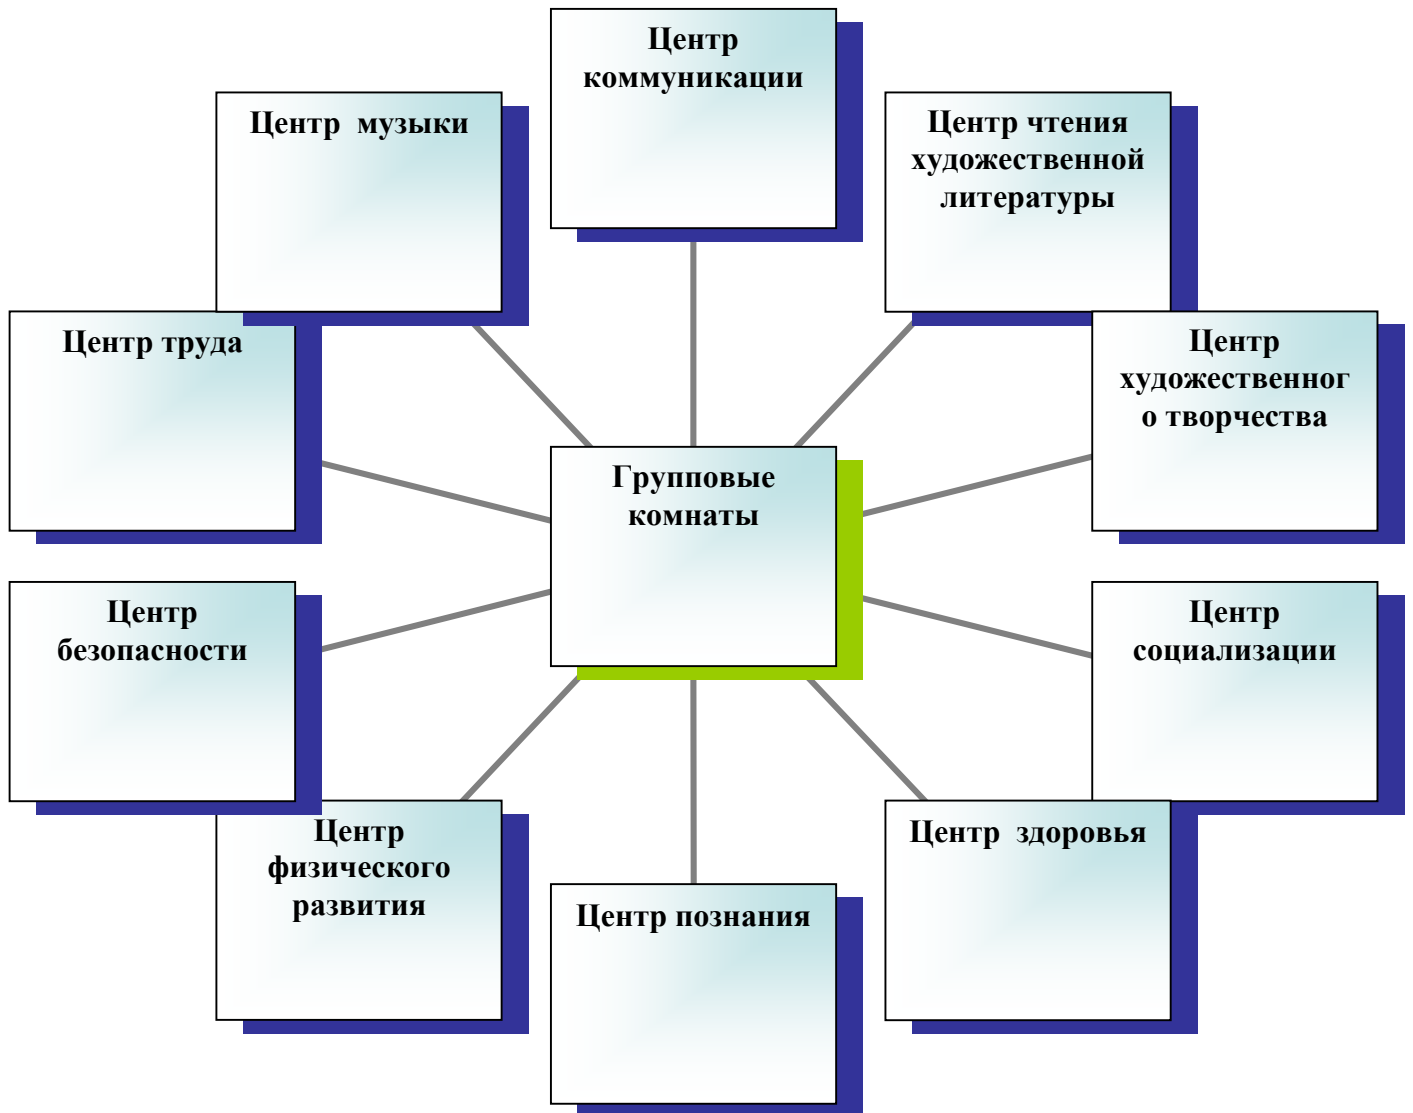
Центр коммуникации

Центр музыки

Центр чтения художественной литературы

Центр труда

Центр художественного творчества

Групповые комнаты

Центр безопасности

Центр социализации

Центр физического развития

Центр здоровья

Центр познания